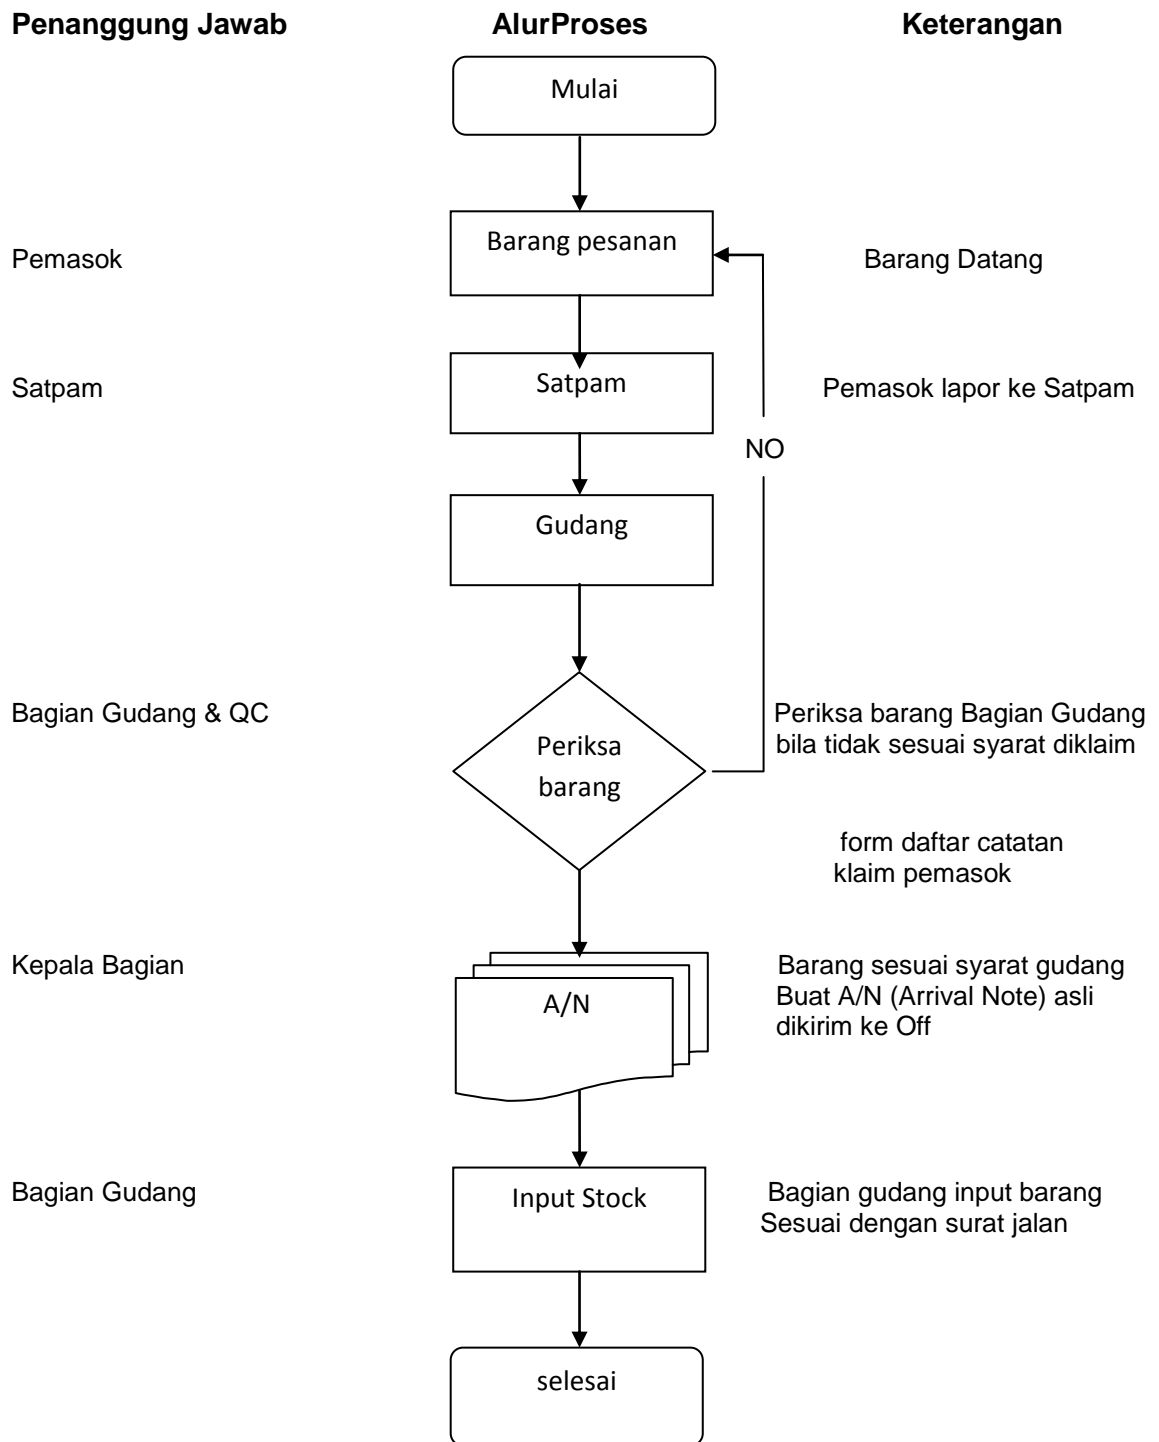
Penanggung Jawab

AlurProses

Keterangan

Mulai

Pemasok

Barang pesanan

Barang Datang

Satpam

Satpam

Pemasok lapor ke Satpam

NO

Gudang

Bagian Gudang & QC

Periksa barang

Periksa barang Bagian Gudang bila tidak sesuai syarat diklaim

form daftar catatan klaim pemasok

Kepala Bagian

A/N

Barang sesuai syarat gudang Buat A/N (Arrival Note) asli dikirim ke Off

Bagian Gudang

Input Stock

Bagian gudang input barang Sesuai dengan surat jalan

selesai